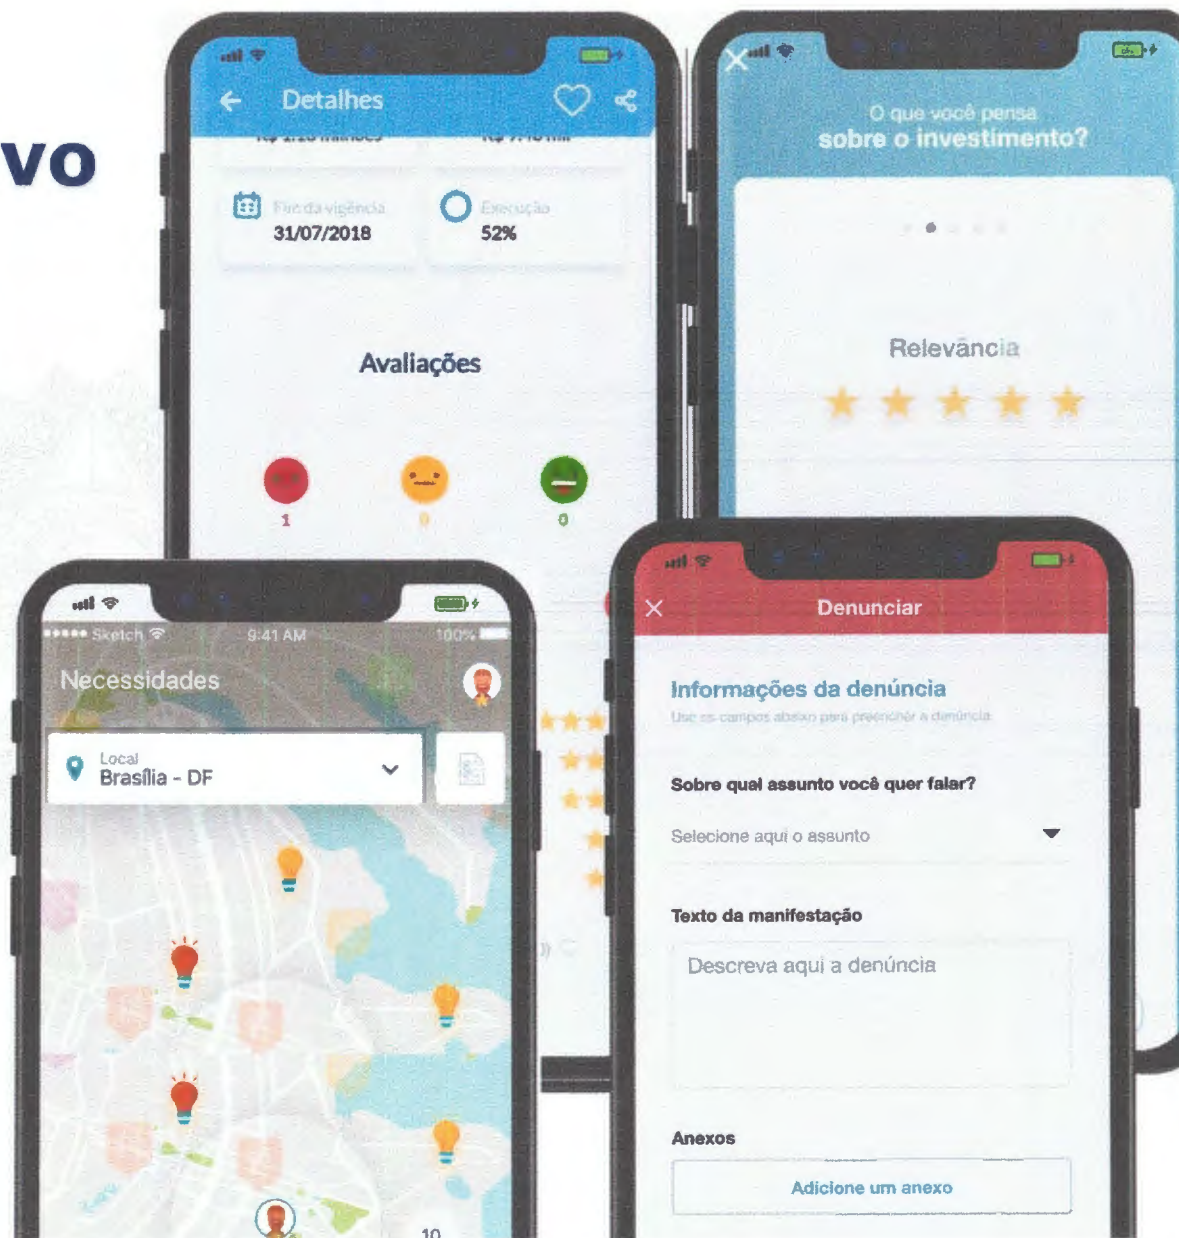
vo

Detalhes

Fim da vigência
31/07/2018

Execução
52%

Avaliações

1
0
0

O que você pensa
sobre o investimento?

Relevância

Sketch
9:41 AM
100%

Necessidades

Local
Brasília - DF

10

Denunciar

Informações da denúncia

Use os campos abaixo para preencher a denúncia

Sobre qual assunto você quer falar?

Selecione aqui o assunto

Texto da manifestação

Descreva aqui a denúncia

Anexos

Adicione um anexo